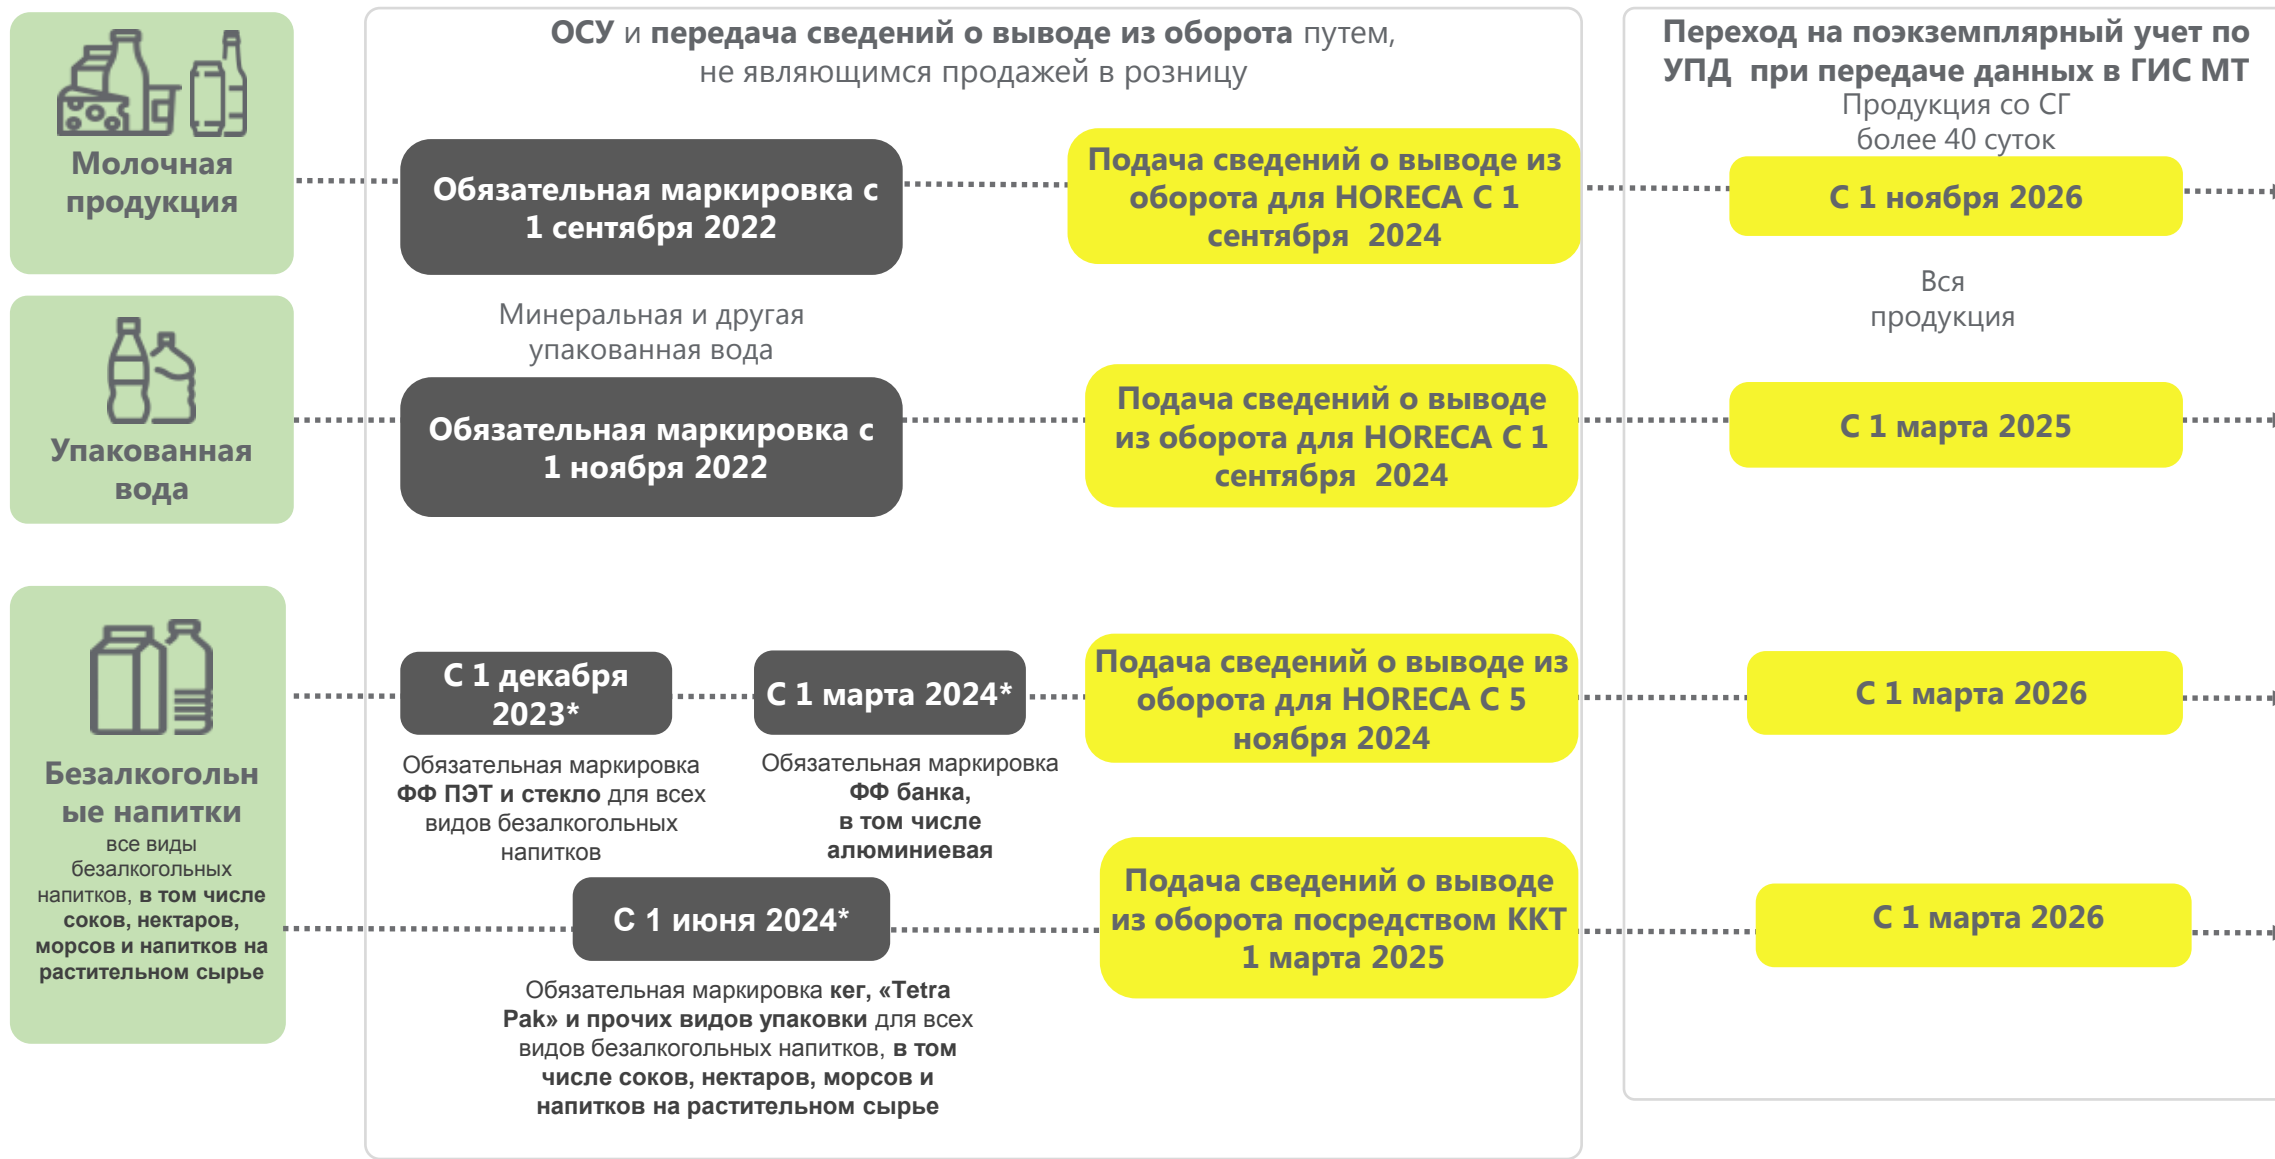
Молочная продукция

Упакованная вода

Безалкогольные напитки
все виды безалкогольных напитков, в том числе соков, нектаров, морсов и напитков на растительном сырье

ОСУ и передача сведений о выводе из оборота путем, не являющимся продажей в розницу

Обязательная маркировка с 1 сентября 2022

Подача сведений о выводе из оборота для HORECA С 1 сентября 2024

Минеральная и другая упакованная вода

Обязательная маркировка с 1 ноября 2022

Подача сведений о выводе из оборота для HORECA С 1 сентября 2024

С 1 декабря 2023*

Обязательная маркировка ФФ ПЭТ и стекло для всех видов безалкогольных напитков

С 1 марта 2024*

Обязательная маркировка ФФ банка, в том числе алюминиевая

Подача сведений о выводе из оборота для HORECA С 5 ноября 2024

С 1 июня 2024*

Обязательная маркировка кег, «Tetra Pak» и прочих видов упаковки для всех видов безалкогольных напитков, в том числе соков, нектаров, морсов и напитков на растительном сырье

Подача сведений о выводе из оборота посредством ККТ 1 марта 2025

Переход на поэкземплярный учет по УПД при передаче данных в ГИС МТ
Продукция со СГ более 40 суток

С 1 ноября 2026

Вся продукция

С 1 марта 2025

С 1 марта 2026

С 1 марта 2026